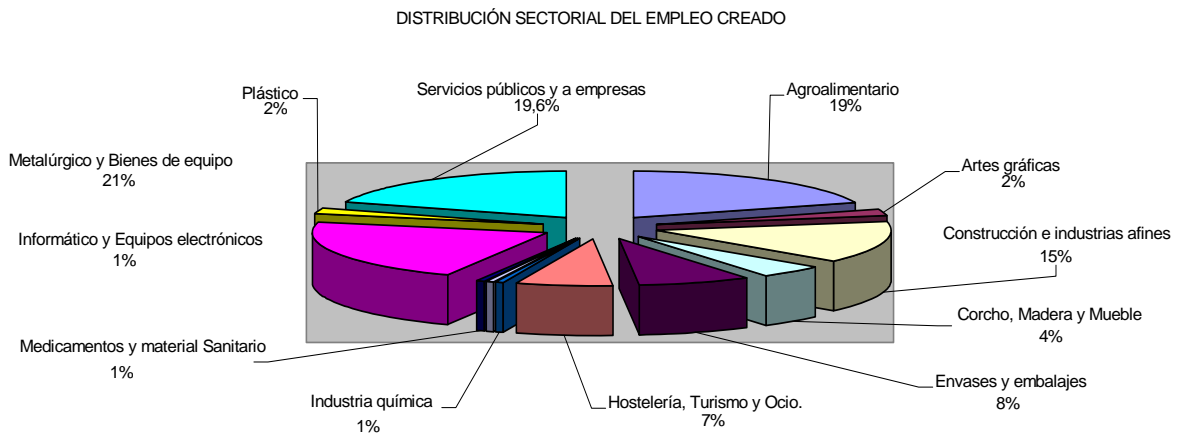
DISTRIBUCIÓN SECTORIAL DEL EMPLEO CREADO

Plástico
2%

Servicios públicos y a empresas
19,6%

Agroalimentario
19%

Metalúrgico y Bienes de equipo
21%

Artes gráficas
2%

Informático y Equipos electrónicos
1%

Construcción e industrias afines
15%

Corcho, Madera y Mueble
4%

Medicamentos y material Sanitario
1%

Envases y embalajes
8%

Industria química
1%

Hostelería, Turismo y Ocio.
7%